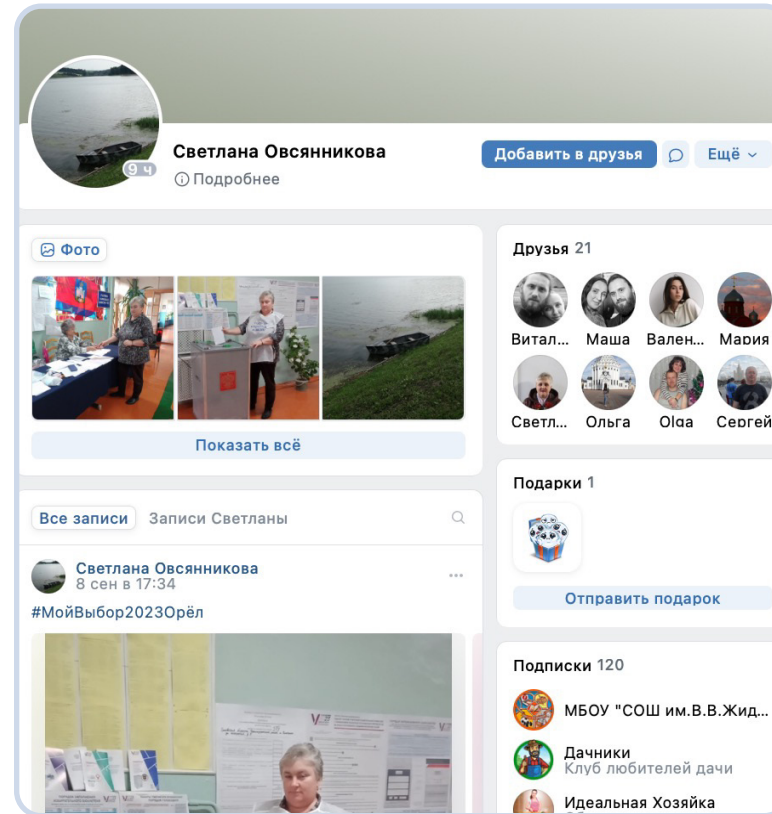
9 ч

Светлана Овсянникова

Подробнее

Добавить в друзья

Ещё

Фото

Показать всё

Друзья 21

Витал... Маша Вален... Мария

Светл... Ольга Olga Сергей

Подарки 1

Отправить подарок

Все записи Записи Светланы

Светлана Овсянникова
8 сен в 17:34

#МойВыбор2023Орёл

Подписки 120

МБОУ "СОШ им.В.В.Жид...

Дачники
Клуб любителей дачи

Идеальная Хозяйка